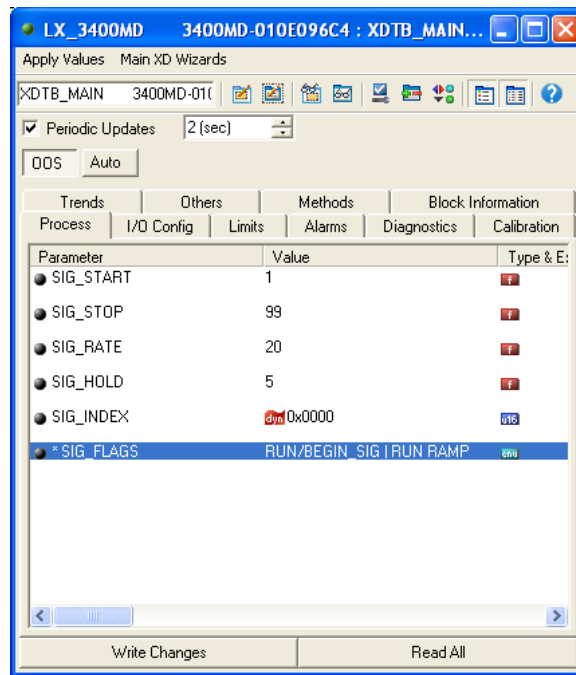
LX_3400MD 3400MD-010E096C4 : XDTB_MAIN...

Apply Values Main XD Wizards

XDTB_MAIN 3400MD-01(

Periodic Updates 2 (sec)

OOS Auto

Trends Others Methods Block Information
Process I/O Config Limits Alarms Diagnostics Calibration

| Parameter | Value | Type & E: |
|---|---|---|
| SIG_START | 1 | f |
| SIG_STOP | 99 | f |
| SIG_RATE | 20 | f |
| SIG_HOLD | 5 | f |
| SIG_INDEX | dyn 0x0000 | u16 |
| * SIG_FLAGS | RUN/BEGIN_SIG \| RUN RAMP | enu |

Write Changes Read All